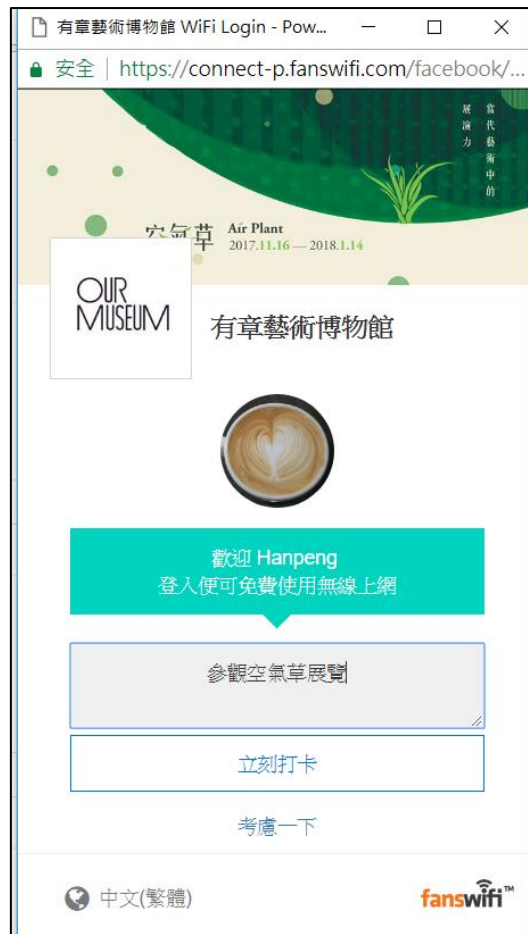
有章藝術博物館 WiFi Login - Pow...

安全 | https://connect-p.fanswifi.com/facebook/...

當代藝術中的展演力

空氣草 Air Plant 2017.11.16 — 2018.1.14

OUR MUSEUM

有章藝術博物館

歡迎 Hanpeng
登入便可免費使用無線上網

參觀空氣草展覽

立刻打卡

考慮一下

中文(繁體)

fanswifi™